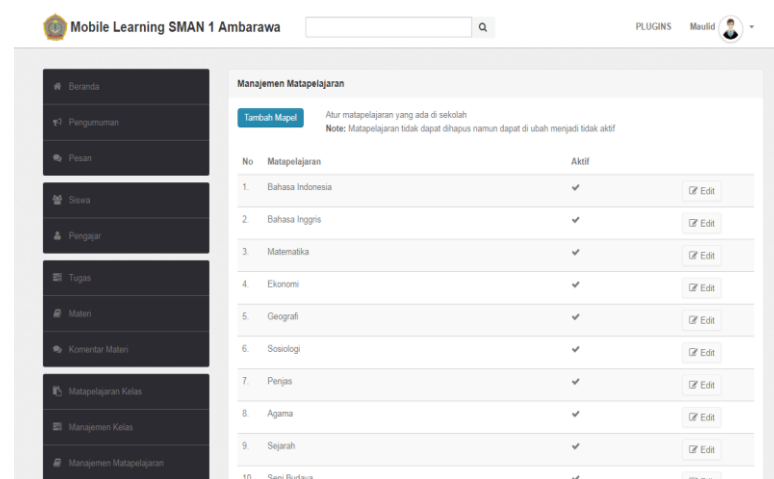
Mobile Learning SMAN 1 Ambarawa

PLUGINS Maulid

Beranda
Pengumuman
Pesan
Siswa
Pengajar
Tugas
Materi
Komentar Materi
Matapelajaran Kelas
Manajemen Kelas
Manajemen Matapelajaran

Manajemen Matapelajaran

Tambah Mapel

Atur matapelajaran yang ada di sekolah
**Note:** Matapelajaran tidak dapat dihapus namun dapat di ubah menjadi tidak aktif

| No | Matapelajaran | Aktif | |
|---|---|---|---|
| 1. | Bahasa Indonesia | ✔ | Edit |
| 2. | Bahasa Inggris | ✔ | Edit |
| 3. | Matematika | ✔ | Edit |
| 4. | Ekonomi | ✔ | Edit |
| 5. | Geografi | ✔ | Edit |
| 6. | Sosiologi | ✔ | Edit |
| 7. | Penjas | ✔ | Edit |
| 8. | Agama | ✔ | Edit |
| 9. | Sejarah | ✔ | Edit |
| 10. | Seni Budaya | ✔ | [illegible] |